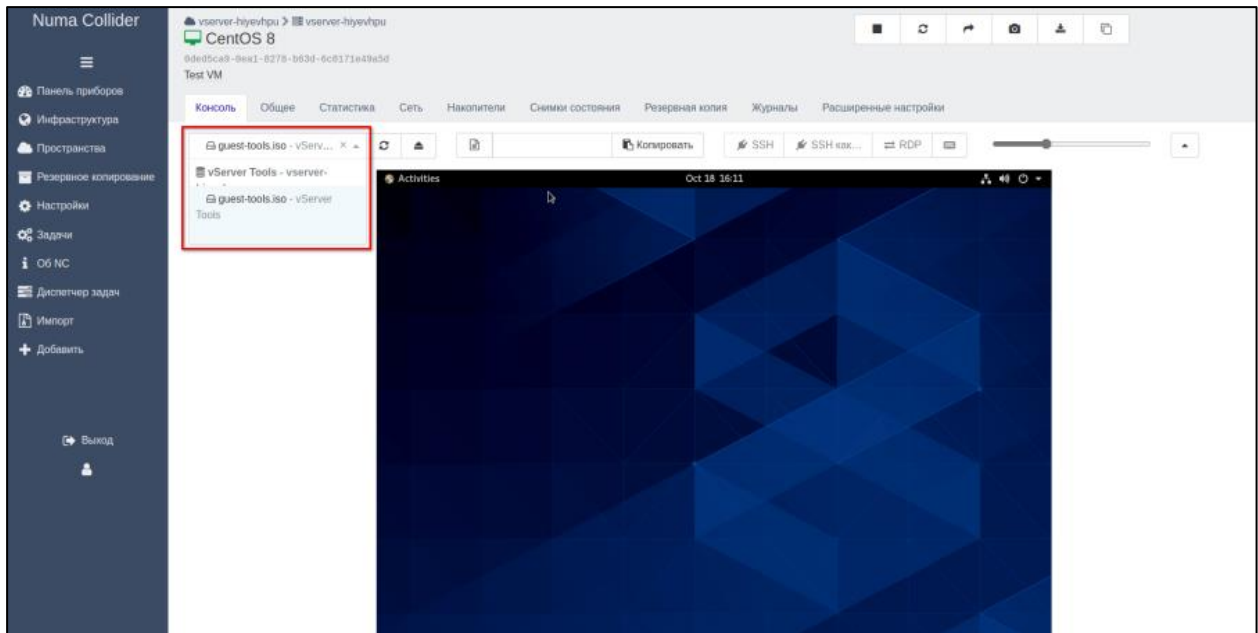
Numa Collider

Панель приборов
Инфраструктура
Пространства
Резервное копирование
Настройки
Задачи
Об NC
Диспетчер задач
Импорт
Добавить

Выход

vserver-hiyevhpu > vserver-hiyevhpu
CentOS 8
0ded5ca9-0ea1-8278-b63d-6c0171e49a5d
Test VM

Консоль Общее Статистика Сеть Накопители Снимки состояния Резервная копия Журналы Расширенные настройки

guest-tools.iso - vServ...
Копировать
SSH
SSH как...
RDP

vServer Tools - vserver-
guest-tools.iso - vServer Tools

Activities
Oct 18 16:11